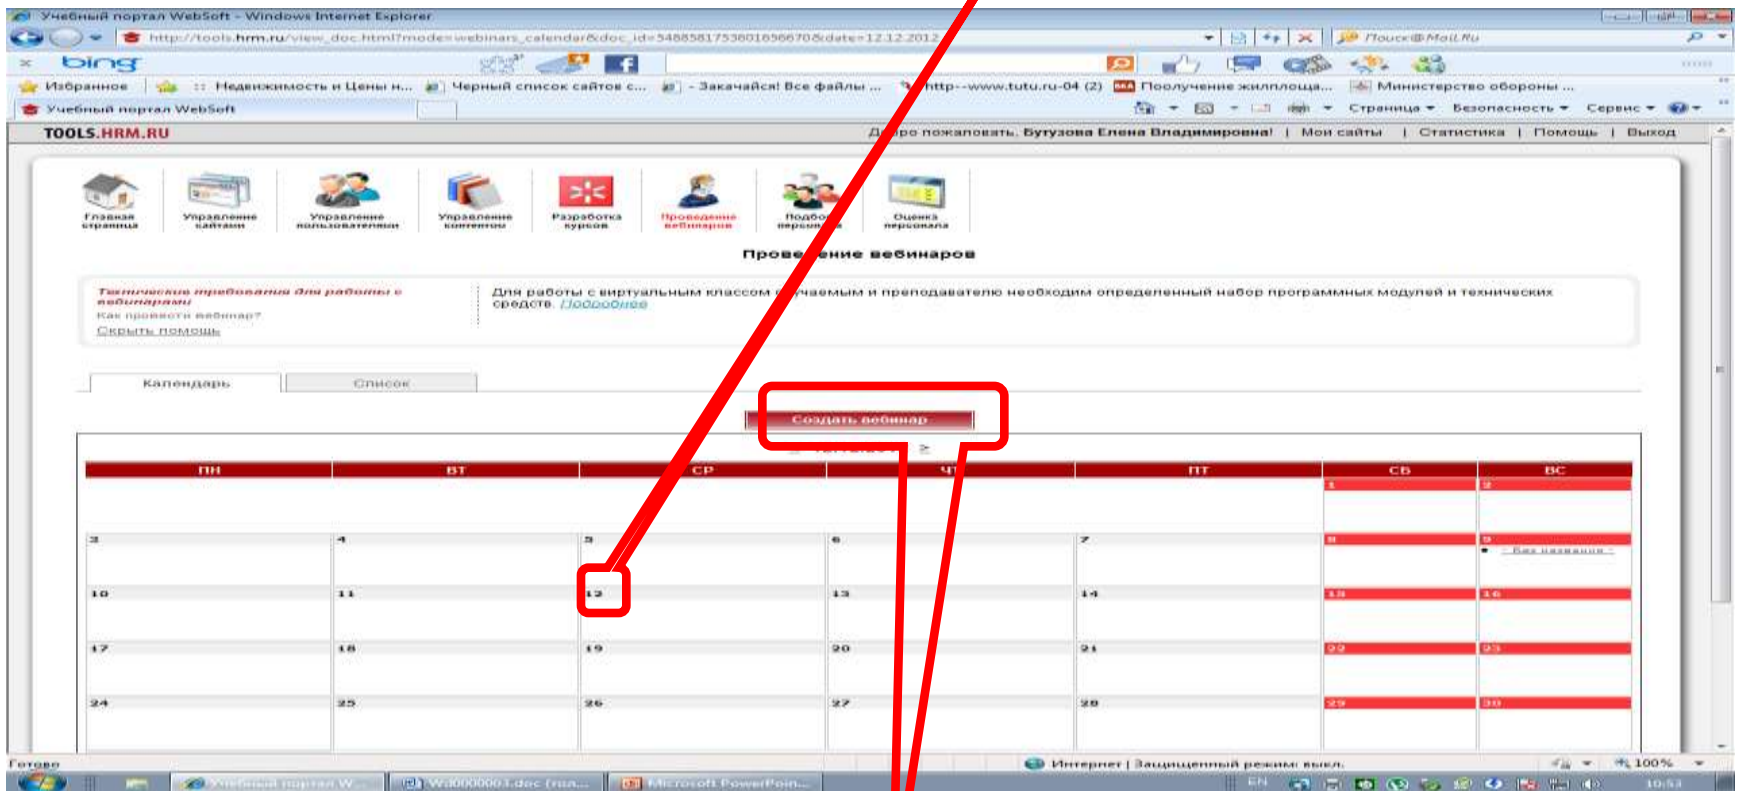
Учебный портал WebSoft - Windows Internet Explorer

http://tools.hrm.ru/view_doc.html?mode=webinars_calendar&doc_id=5488581753801898670&date=12.12.2012

Поиск@Mail.Ru

bing

Избранное | Недвижимость и Цены н... | Черный список сайтов с... | - Закачайся! Все файлы ... | http--www.tutu.ru-04 (2) | Получение жилплоща... | Министерство обороны ...

Учебный портал WebSoft

Страница ▾ Безопасность ▾ Сервис ▾

TOOLS.HRM.RU

Добро пожаловать, Бутузова Елена Владимировна! | Мои сайты | Статистика | Помощь | Выход

Главная страница | Управление сайтами | Управление пользователями | Управление контентом | Разработка курсов | Проведение вебинаров | Подбор персонала | Оценка персонала

Проведение вебинаров

Технические требования для работы с вебинарами
Как провести вебинар?
Скрыть помощь

Для работы с виртуальным классом обучаемым и преподавателю необходим определенный набор программных модулей и технических средств. Подробнее

Календарь | Список

Создать вебинар

| ПН | ВТ | СР | ЧТ | ПТ | СБ | ВС |
|---|---|---|---|---|---|---|
| | | | | | 1 | 2 |
| 3 | 4 | 5 | 6 | 7 | 8 | 9 • Без названия |
| 10 | 11 | 12 | 13 | 14 | 15 | 16 |
| 17 | 18 | 19 | 20 | 21 | 22 | 23 |
| 24 | 25 | 26 | 27 | 28 | 29 | 30 |

Готово | Интернет | Защищенный режим: выкл. | 100%

Учебный портал W... | W.0000001.doc [... | Microsoft PowerPoin... | EN | 10:53